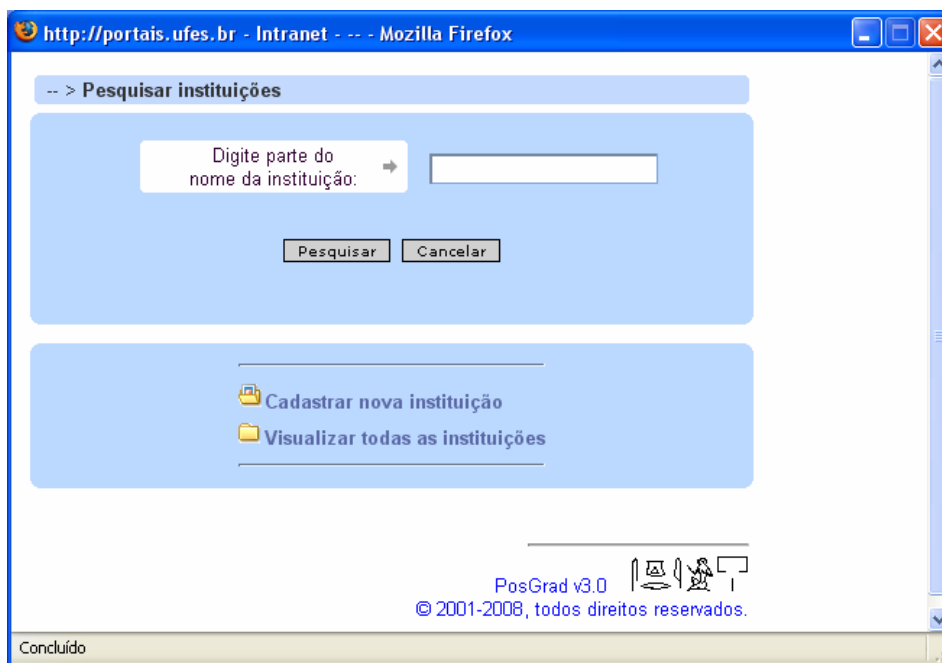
http://portais.ufes.br - Intranet - -- - Mozilla Firefox

-- > Pesquisar instituições

Digite parte do nome da instituição:

Pesquisar Cancelar

Cadastrar nova instituição

Visualizar todas as instituições

PosGrad v3.0

© 2001-2008, todos direitos reservados.

Concluído